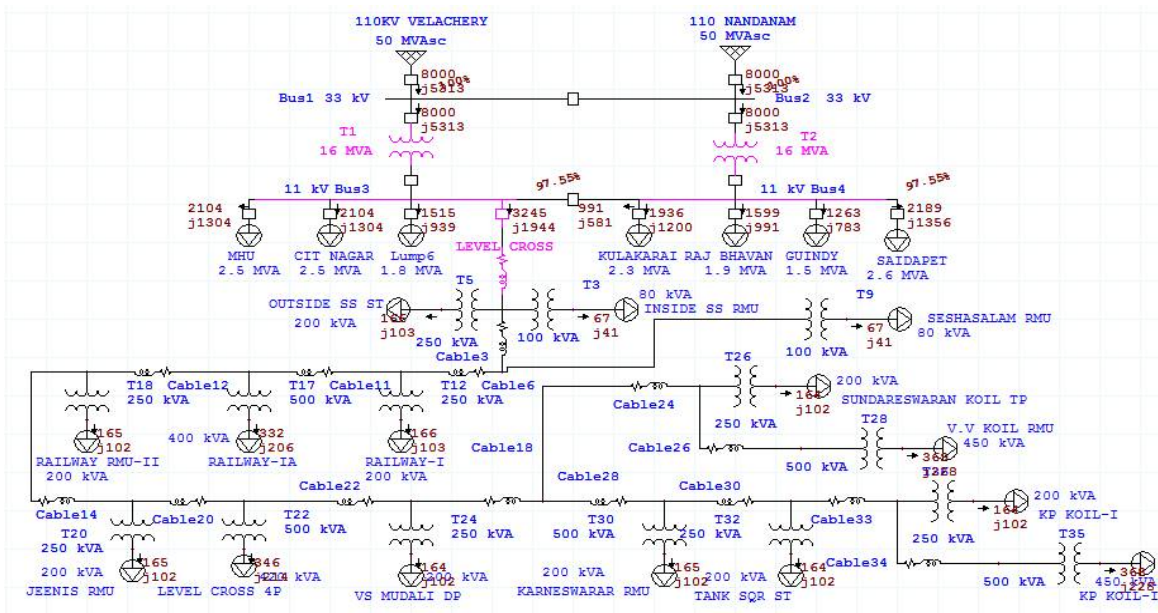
110KV VELACHERY
50 MVAsc

110 NANDANAM
50 MVAsc

8000
j5313
.00%

8000
j5313
.00%

Bus1 33 kV

Bus2 33 kV

8000
j5313

8000
j5313

T1
16 MVA

T2
16 MVA

11 kV Bus3

97.55%

11 kV Bus4

97.55%

2104
j1304

2104
j1304

1515
j939

3245
j1944

991
j581

1936
j1200

1599
j991

1263
j783

2189
j1356

MHU
2.5 MVA

CIT NAGAR
2.5 MVA

Lump6
1.8 MVA

LEVEL CROSS

KULAKARAI
2.3 MVA

RAJ BHAVAN
1.9 MVA

GUINDY
1.5 MVA

SAIDAPET
2.6 MVA

T5

T3

80 kVA

OUTSIDE SS ST

200 kVA

165
j103

250 kVA

67
j41

INSIDE SS RMU

100 kVA

T9

SESHASALAM RMU

67
j41

80 kVA

100 kVA

Cable3

T18
250 kVA

Cable12

T17
500 kVA

Cable11

T12
250 kVA

Cable6

T26

200 kVA

Cable24

164
j102

SUNDARESWARAN KOIL TP

250 kVA

T28

V.V KOIL RMU

165
j102

400 kVA

332
j206

166
j103

Cable26

450 kVA

RAILWAY RMU-II
200 kVA

RAILWAY-IA

RAILWAY-I
200 kVA

Cable18

500 kVA

368
T258

Cable28

Cable30

Cable22

200 kVA

Cable14

Cable20

T22
500 kVA

T24
250 kVA

T30
500 kVA

T32
250 kVA

Cable33

164
j102

KP KOIL-I

T20
250 kVA

250 kVA

250 kVA

T35

200 kVA

165
j102

346
j214 kVA

164
j102 200 kVA

200 kVA

165
j102

200 kVA

164
j102

Cable34

500 kVA

368
450 kVA
j228

JEENIS RMU

LEVEL CROSS 4P

VS MUDALI DP

KARNESWARAR RMU

TANK SQR ST

KP KOIL-I